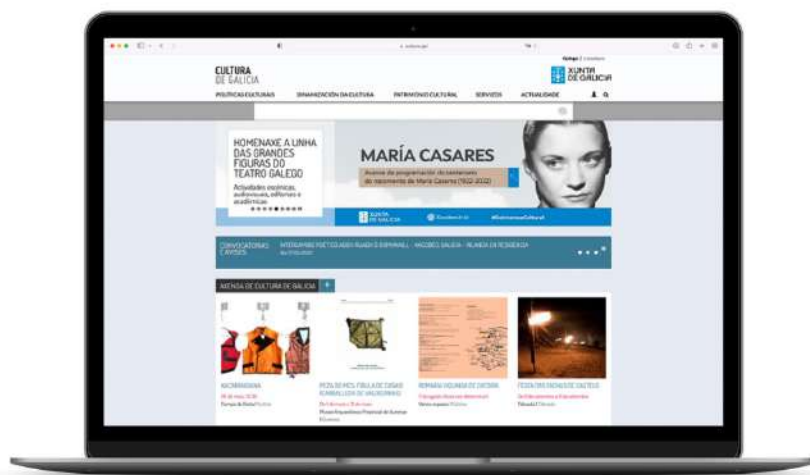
CULTURA DE GALICIA

XUNTA DE GALICIA

POLÍTICAS CULTURAIS ORGANIZACIÓN DA CULTURA PATRIMONIO CULTURAL SERVIZOS ACTUALIDADE

HOMENAXE A UNHA DAS GRANDES FIGURAS DO TEATRO GALEGO

Actividades escénicas, audiovisuais, editoriais e académicas

MARÍA CASARES

Avance da programación do centenario do nacemento de María Casares (1922-2022)

XUNTA DE GALICIA

CONVOCATORIAS E AVISOS

AXENDA DE CULTURA DE GALICIA

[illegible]